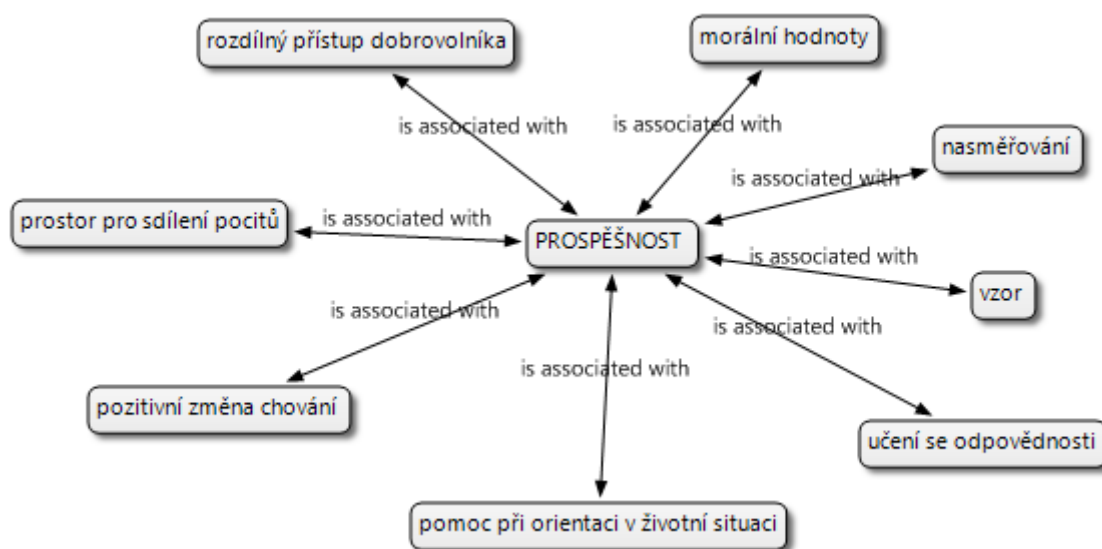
rozdílný přístup dobrovolníka

morální hodnoty

is associated with

is associated with

nasměřování

is associated with

prostor pro sdílení pocitů

is associated with

PROSPĚŠNOST

is associated with

vzor

is associated with

is associated with

is associated with

pozitivní změna chování

učení se odpovědnosti

pomoc při orientaci v životní situaci